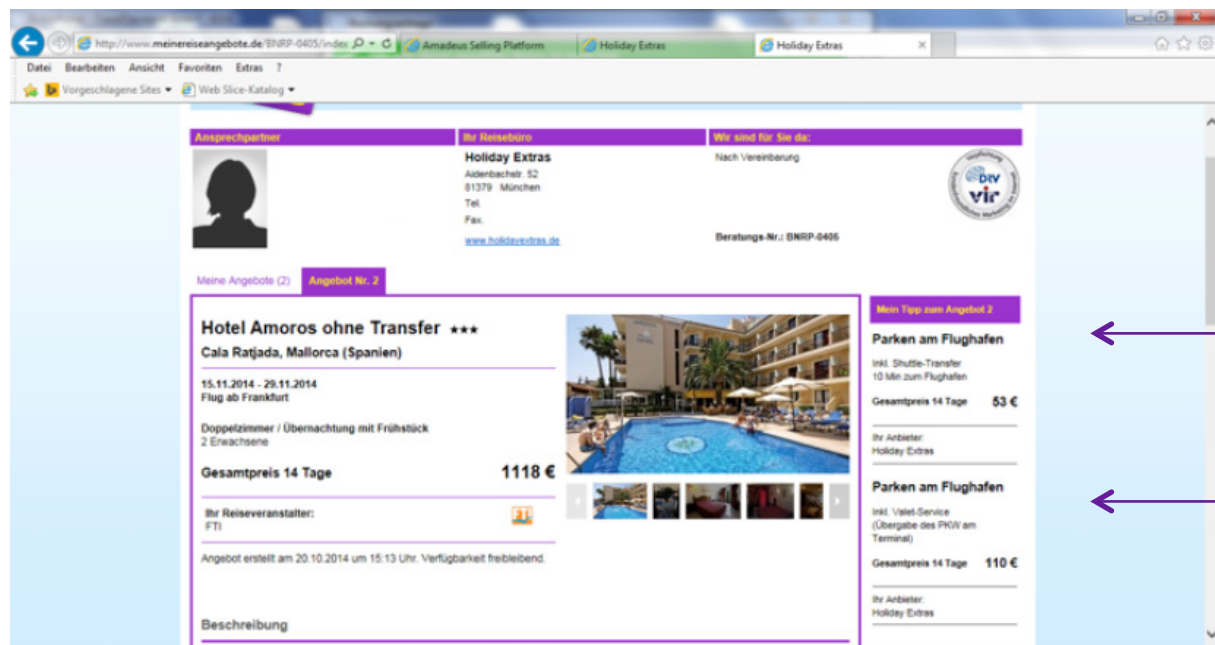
http://www.meinereiseangebote.de/BNRP-0405/index
Amadeus Selling Platform
Holiday Extras
Holiday Extras

Datei Bearbeiten Ansicht Favoriten Extras ?
Vorgeschlagene Sites ▾ Web Slice-Katalog ▾

Ansprechpartner

Ihr Reisebüro
Holiday Extras
Aidenbachstr. 52
81379 München
Tel.
Fax.
www.holidayextras.de

Wir sind für Sie da:
Nach Vereinbarung

Beratungs-Nr.: BNRP-0405

DRV
vir

Meine Angebote (2)
Angebot Nr. 2

Hotel Amoros ohne Transfer ★★★
Cala Ratjada, Mallorca (Spanien)

15.11.2014 - 29.11.2014
Flug ab Frankfurt

Doppelzimmer / Übernachtung mit Frühstück
2 Erwachsene

Gesamtpreis 14 Tage 1118 €

Ihr Reiseveranstalter:
FTI

Angebot erstellt am 20.10.2014 um 15:13 Uhr. Verfügbarkeit freibleibend.

Beschreibung

Mein Tipp zum Angebot 2

Parken am Flughafen
Inkl. Shuttle-Transfer
10 Min zum Flughafen
Gesamtpreis 14 Tage 53 €
Ihr Anbieter:
Holiday Extras

Parken am Flughafen
Inkl. Valet-Service
(Übergabe des PKW am Terminal)
Gesamtpreis 14 Tage 110 €
Ihr Anbieter:
Holiday Extras